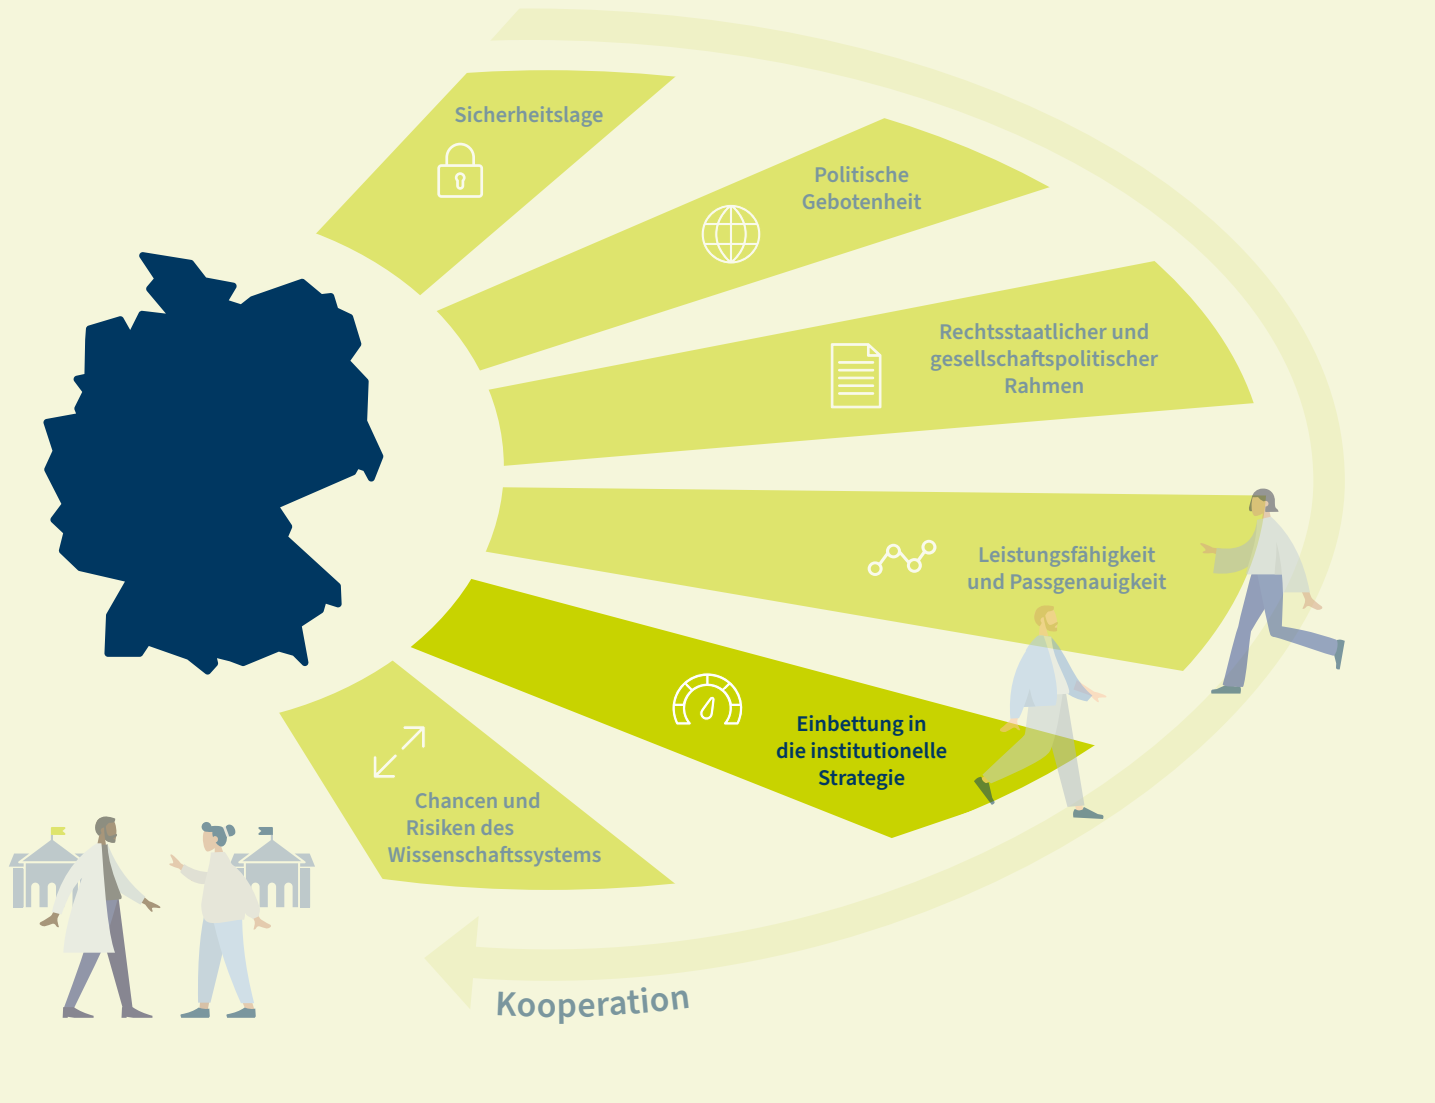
Sicherheitslage

Politische Gebotenheit

Rechtsstaatlicher und gesellschaftspolitischer Rahmen

Leistungsfähigkeit und Passgenauigkeit

Einbettung in die institutionelle Strategie

Chancen und Risiken des Wissenschaftssystems

Kooperation